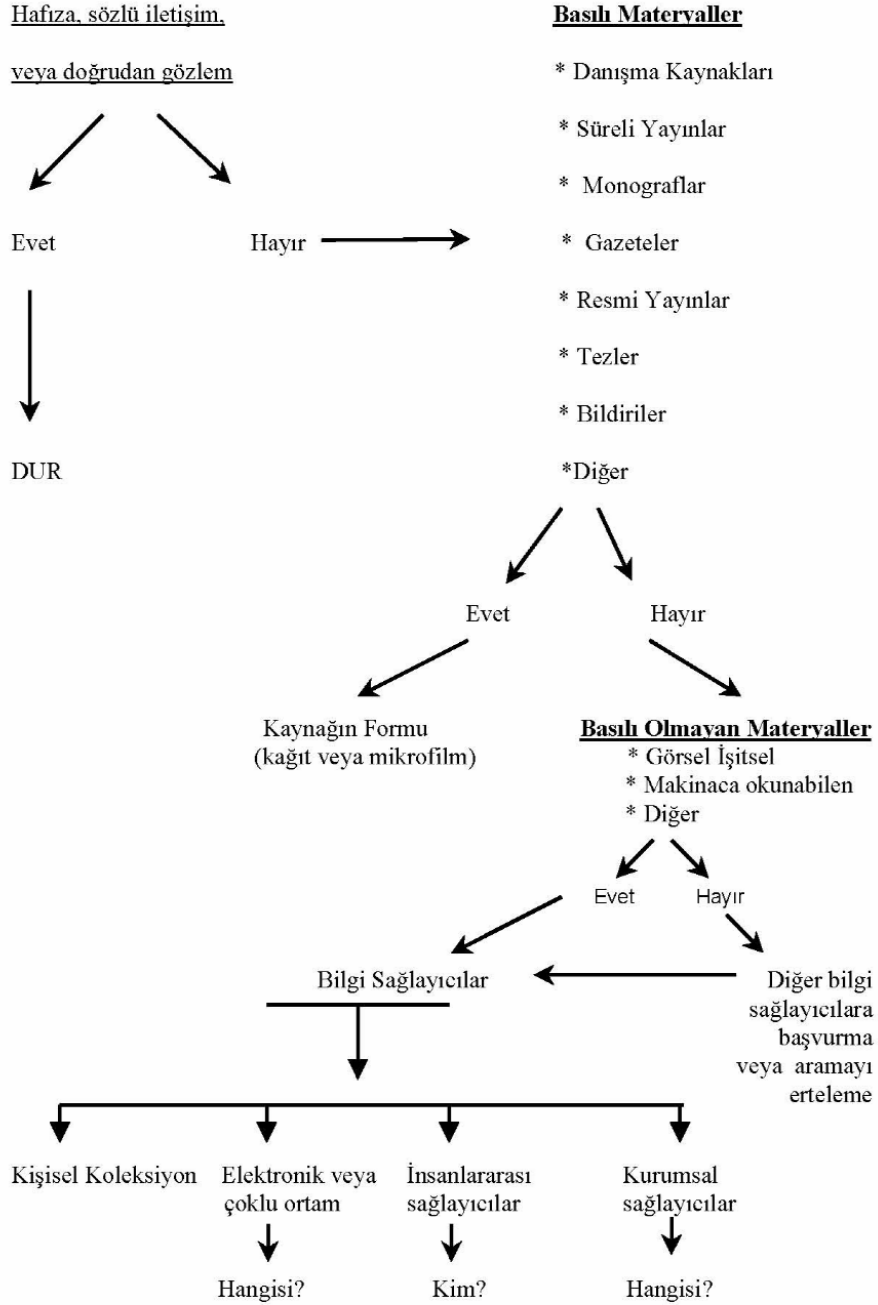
Hafıza, sözlü iletişim,
veya doğrudan gözlem

Basılı Materyaller
* Danışma Kaynakları
* Süreli Yayınlar
* Monograflar
* Gazeteler
* Resmi Yayınlar
* Tezler
* Bildiriler
*Diğer

Evet

Hayır

DUR

Evet

Hayır

Kaynağın Formu
(kağıt veya mikrofilm)

Basılı Olmayan Materyaller
* Görsel İşitsel
* Makinaca okunabilen
* Diğer

Evet

Hayır

Bilgi Sağlayıcılar

Diğer bilgi sağlayıcılara başvurma veya aramayı erteleme

Kişisel Koleksiyon

Elektronik veya çoklu ortam

Hangisi?

İnsanlararası sağlayıcılar

Kim?

Kurumsal sağlayıcılar

Hangisi?